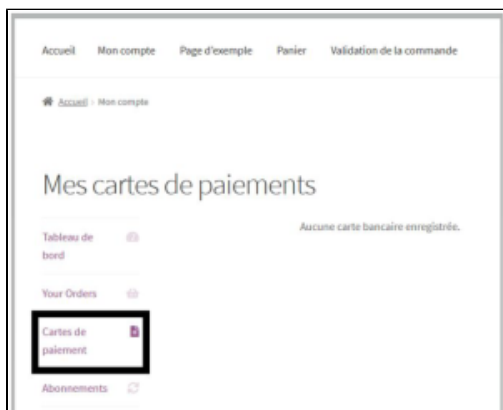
Accueil Mon compte Page d'exemple Panier Validation de la commande

Accueil › Mon compte

Mes cartes de paiements

Tableau de bord

Your Orders

Cartes de paiement

Abonnements

Aucune carte bancaire enregistrée.